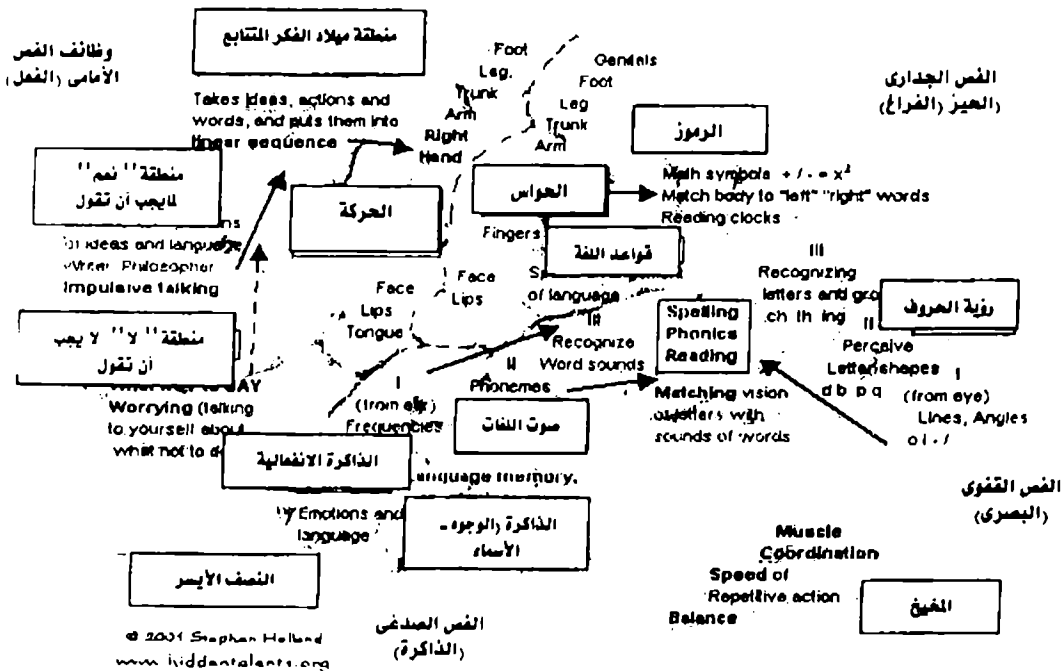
وظائف الفص الأمامي (الفعل)

منطقة ميلاد الفكر المتتابع

Takes ideas, actions and words, and puts them into linear sequence

منطقة '' نعم '' لايجب أن تقول

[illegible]ns
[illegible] ideas and language
Writer, Philosopher
Impulsive talking

منطقة '' لا '' لا يجب أن تقول

What not to SAY
Worrying (talking to yourself about what not to do)

الحركة

Foot
Leg
Trunk
Arm
Right Hand

Genitals
Foot
Leg
Trunk
Arm

الفص الجداري (الحيز (الفراغ)

الرموز

Math symbols + / - = $x^2$
Match body to "left" "right" words
Reading clocks

الحواس

Fingers

قواعد اللغة

S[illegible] of language

Face
Lips
Tongue

Face
Lips

III
Recognize
Word sounds

II
Phonemes

I
(from ear)
Frequencies

صوت اللغات

Spelling
Phonics
Reading

Matching vision of letters with sounds of words

III
Recognizing letters and gro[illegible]
ch th ing

رؤية الحروف

II
Perceive
Lettershapes
d b p q

I
(from eye)
Lines, Angles
o l - /

الذاكرة الانفعالية

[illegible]anguage memory,

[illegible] Emotions and language

الذاكرة (الوجوه - الأسماء

الفص القفوي (البصري)

Muscle
Coordination
Speed of
Repetitive action
Balance

المخيخ

النصف الأيسر

© 2001 Stephen Holland
www.hiddentalents.org

الفص الصدغي (الذاكرة)